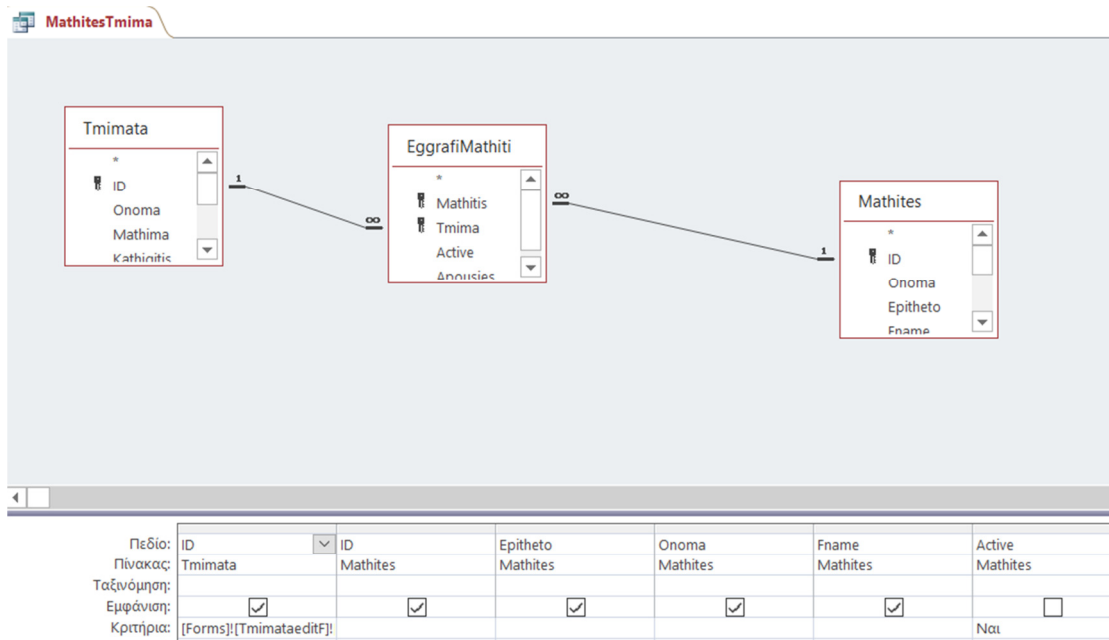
MathitesTmima

Tmimata
*
ID
Onoma
Mathima
Kathigitis

1

∞

EggrafiMathiti
*
Mathitis
Tmima
Active
Apousies

∞

1

Mathites
*
ID
Onoma
Epitheto
Fname

| Πεδίο: | ID | ID | Epitheto | Onoma | Fname | Active |
|---|---|---|---|---|---|---|
| Πίνακας: | Tmimata | Mathites | Mathites | Mathites | Mathites | Mathites |
| Ταξινόμηση: | | | | | | |
| Εμφάνιση: | ☑ | ☑ | ☑ | ☑ | ☑ | ☐ |
| Κριτήρια: | [Forms]![TmimataeditF]! | | | | | Ναι |